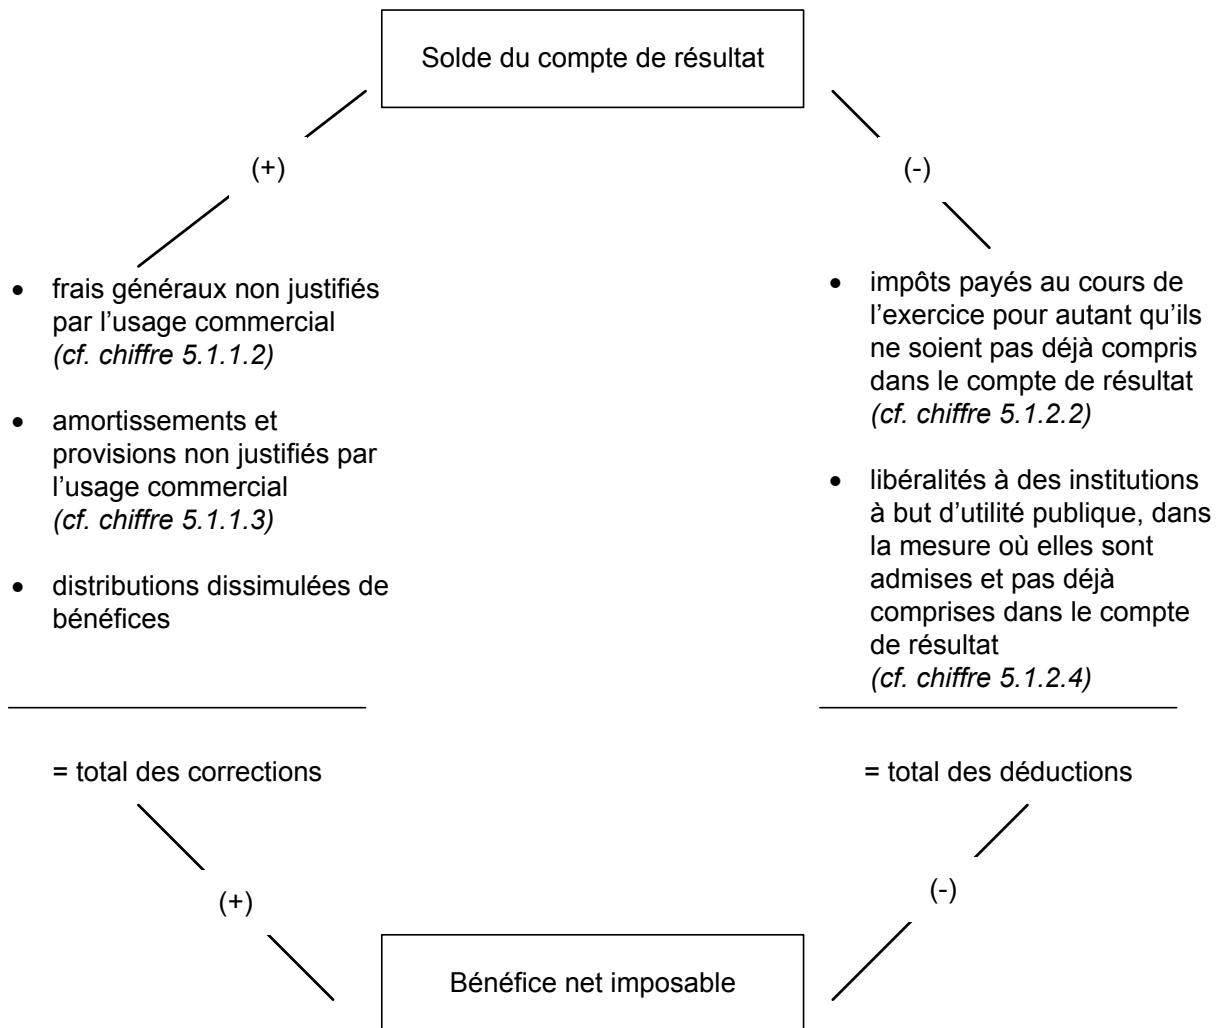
Solde du compte de résultat

(+)

(-)

- frais généraux non justifiés par l'usage commercial *(cf. chiffre 5.1.1.2)*
- amortissements et provisions non justifiés par l'usage commercial *(cf. chiffre 5.1.1.3)*
- distributions dissimulées de bénéfices

= total des corrections

- impôts payés au cours de l'exercice pour autant qu'ils ne soient pas déjà compris dans le compte de résultat *(cf. chiffre 5.1.2.2)*
- libéralités à des institutions à but d'utilité publique, dans la mesure où elles sont admises et pas déjà comprises dans le compte de résultat *(cf. chiffre 5.1.2.4)*

= total des déductions

(+)

(-)

Bénéfice net imposable